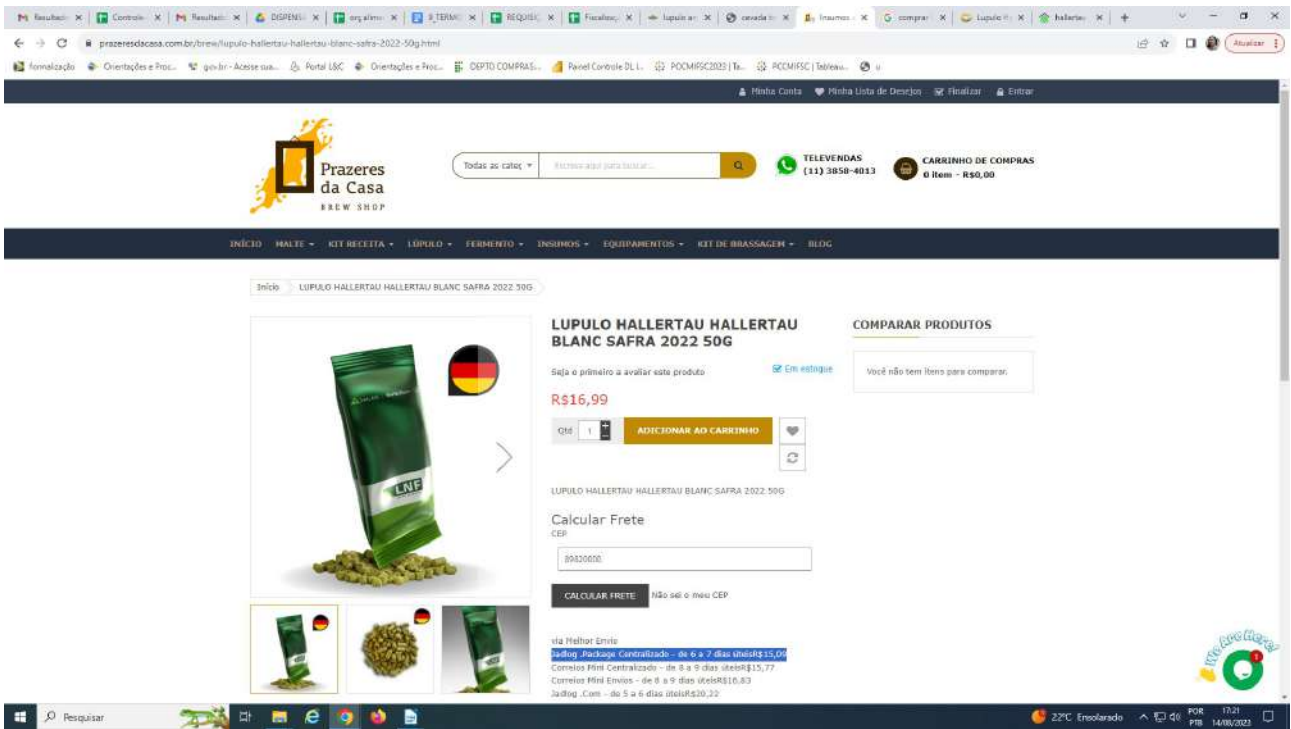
M Resultado | Controle | M Resultado | DISPENSA | orçamento | 3_TERMO | REQUISIÇ | Fiscalização | lupulo | cevada | Insumos | G comprar | Lupulo | hallertau | +

prazeresdacasa.com.br/brew/lupulo-hallertau-hallertau-blanc-safra-2022-50g.html

Atualizar

formalização | Orientações e Proc... | gov.br - Acesse sua... | Portal L&C | Orientações e Proc... | DEPTO COMPRAS... | Painel Controle DL i... | PCCMFSC2022 | Ta... | PCCMFSC | Tableau...

Minha Conta | Minha Lista de Desejos | Finalizar | Entrar

Prazeres da Casa
BREW SHOP

Todas as categ | Escreva aqui para buscar...

TELEVENDAS
(11) 3858-4013

CARRINHO DE COMPRAS
0 item - R$0,00

INÍCIO | MALTE | KIT RECEITA | LÚPULO | FERMENTO | INSUMOS | EQUIPAMENTOS | KIT DE BRASSAGEM | BLOG

Início | LUPULO HALLERTAU HALLERTAU BLANC SAFRA 2022 50G

LUPULO HALLERTAU HALLERTAU BLANC SAFRA 2022 50G

Seja o primeiro a avaliar este produto

Em estoque

R$16,99

Qtd 1

ADICIONAR AO CARRINHO

LNF

LUPULO HALLERTAU HALLERTAU BLANC SAFRA 2022 50G

Calcular Frete
CEP

89820000

CALCULAR FRETE | Não sei o meu CEP

via Melhor Envio
Jadlog .Package Centralizado - de 6 a 7 dias úteisR$15,09
Correios Mini Centralizado - de 8 a 9 dias úteisR$15,77
Correios Mini Envios - de 8 a 9 dias úteisR$16,83
Jadlog .Com - de 5 a 6 dias úteisR$20,22

COMPARAR PRODUTOS

Você não tem itens para comparar.

We Are Here!

Pesquisar

22°C Ensolarado | POR PTB | 17:21 | 14/08/2023